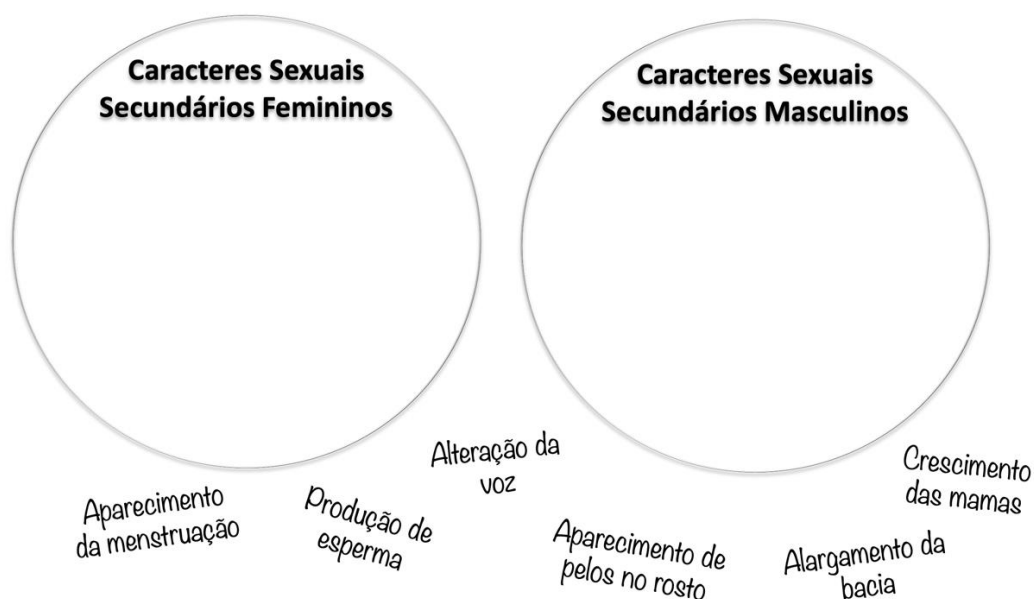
Caracteres Sexuais Secundários Femininos

Caracteres Sexuais Secundários Masculinos

Alteração da voz

Crescimento das mamas

Aparecimento da menstruação

Produção de esperma

Aparecimento de pelos no rosto

Alargamento da bacia